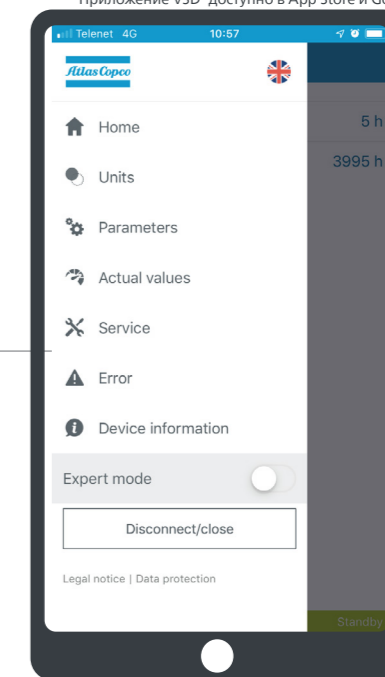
Приложение VSD доступно в App Store и G

Telenet 4G 10:57

Atlas Copco

Home

Units

Parameters

Actual values

Service

Error

Device information

Expert mode

Disconnect/close

Legal notice | Data protection

5 h

3995 h

Standby